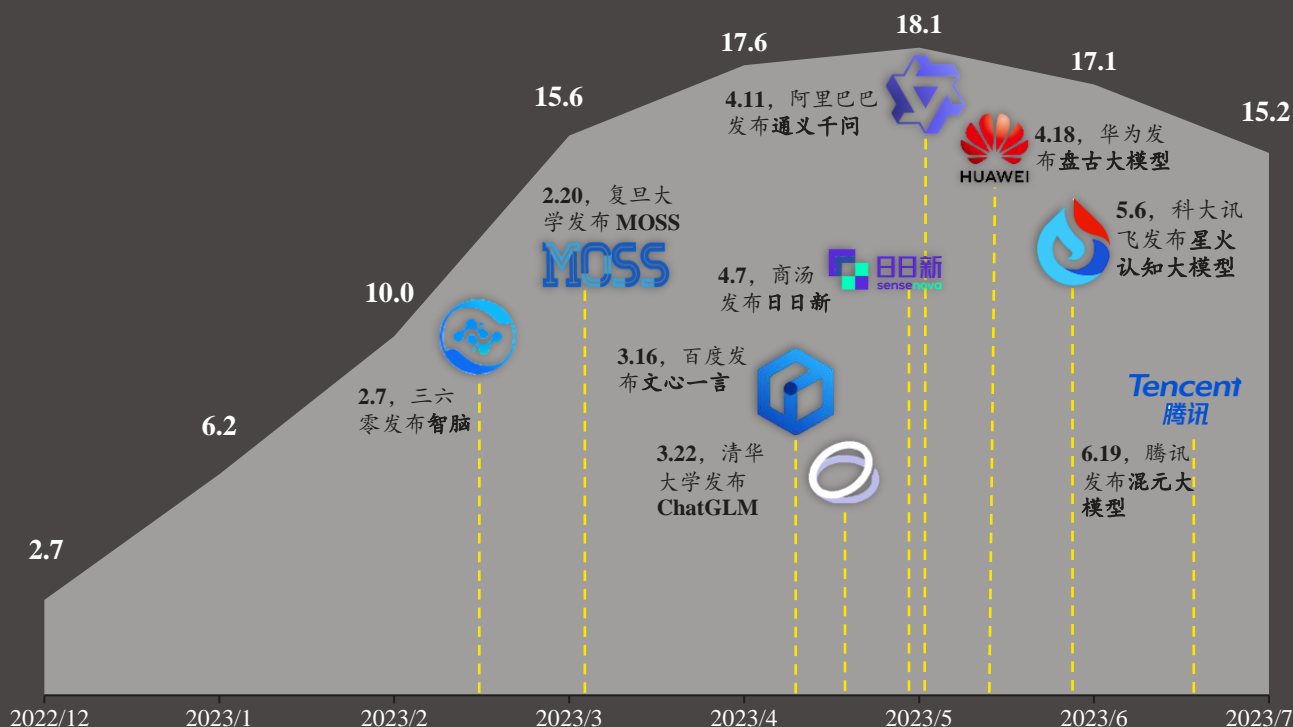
18.1

17.6

17.1

15.6

15.2

4.11，阿里巴巴发布通义千问

4.18，华为发布盘古大模型

HUAWEI

2.20，复旦大学发布MOSS

MOSS

5.6，科大讯飞发布星火认知大模型

4.7，商汤发布日日新

日日新 sensenova

10.0

3.16，百度发布文心一言

2.7，三六零发布智脑

Tencent 腾讯

6.2

3.22，清华大学发布ChatGLM

6.19，腾讯发布混元大模型

2.7

2022/12 2023/1 2023/2 2023/3 2023/4 2023/5 2023/6 2023/7